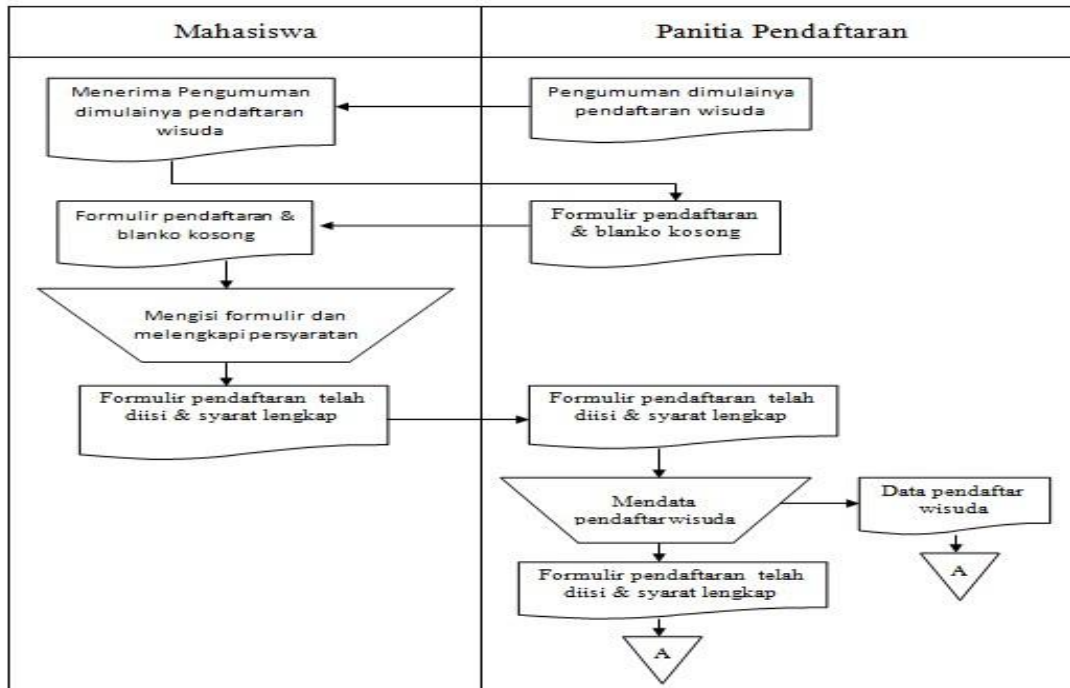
| Mahasiswa | Panitia Pendaftaran |
|---|---|

Menerima Pengumuman dimulainya pendaftaran wisuda

Pengumuman dimulainya pendaftaran wisuda

Formulir pendaftaran & blanko kosong

Formulir pendaftaran & blanko kosong

Mengisi formulir dan melengkapi persyaratan

Formulir pendaftaran telah diisi & syarat lengkap

Formulir pendaftaran telah diisi & syarat lengkap

Mendata pendaftarwisuda

Data pendaftar wisuda

A

Formulir pendaftaran telah diisi & syarat lengkap

A